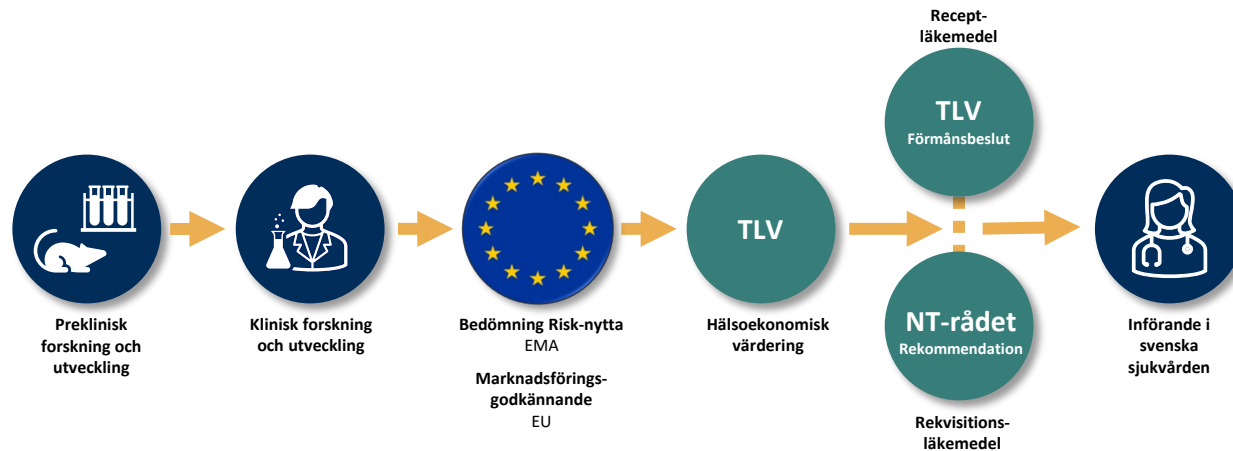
Preklinisk forskning och utveckling

Klinisk forskning och utveckling

Bedömning Risk-nytta
EMA

Marknadsförings-godkännande
EU

TLV

Hälsoekonomisk värdering

Recept-läkemedel

TLV
Förmånsbeslut

NT-rådet
Rekommendation

Rekvisitions-läkemedel

Införande i svenska sjukvården